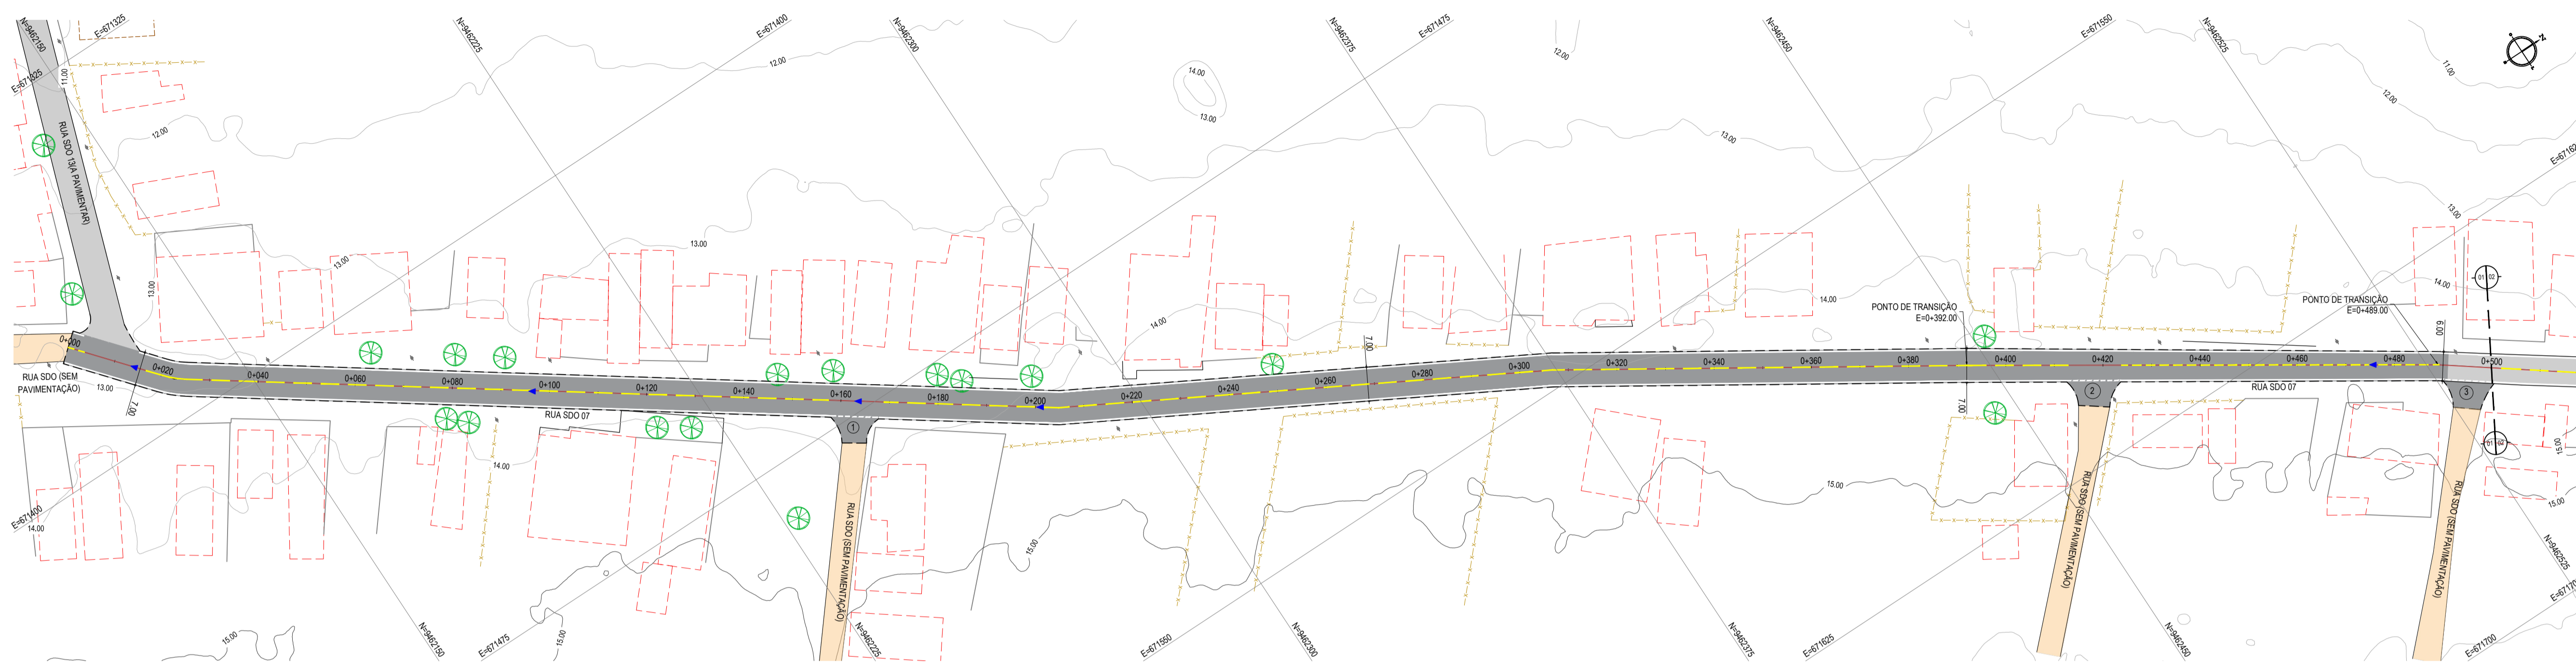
N=9462150
E=671325
E=671325
11.00
RUA SDO 13(A PAVIMENTAR)
12.00
E=671400
12.00
N=9462225
N=9462300
N=9462375
E=671475
14.00
13.00
12.00
N=9462450
13.00
E=671550
N=9462525
11.00
12.00
E=67162
13.00
13.00
13.00
13.00
14.00
14.00
7.00
14.00
PONTO DE TRANSIÇÃO
E=0+392.00
PONTO DE TRANSIÇÃO
E=0+489.00
6.00
14.00
0+000
0+020
0+040
0+060
0+080
0+100
0+120
0+140
0+160
0+180
0+200
0+220
0+240
0+260
0+280
0+300
0+320
0+340
0+360
0+380
0+400
0+420
0+440
0+460
0+480
0+500
RUA SDO (SEM PAVIMENTAÇÃO)
13.00
7.00
RUA SDO 07
RUA SDO 07
1
2
3
7.00
14.00
RUA SDO (SEM PAVIMENTAÇÃO)
15.00
15.00
RUA SDO (SEM PAVIMENTAÇÃO)
RUA SDO (SEM PAVIMENTAÇÃO)
15.00
15.00
E=671400
14.00
15.00
N=9462150
E=671475
15.00
N=9462225
E=671550
N=9462300
N=9462375
E=671625
N=9462450
E=671700
N=9462525
E=67170